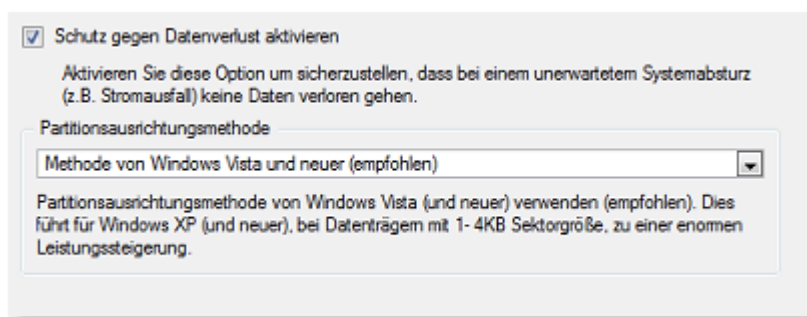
Schutz gegen Datenverlust aktivieren

Aktivieren Sie diese Option um sicherzustellen, dass bei einem unerwartetem Systemabsturz (z.B. Stromausfall) keine Daten verloren gehen.

Partitionsausrichtungsmethode

Methode von Windows Vista und neuer (empfohlen)

Partitionsausrichtungsmethode von Windows Vista (und neuer) verwenden (empfohlen). Dies führt für Windows XP (und neuer), bei Datenträgern mit 1- 4KB Sektorgröße, zu einer enormen Leistungssteigerung.